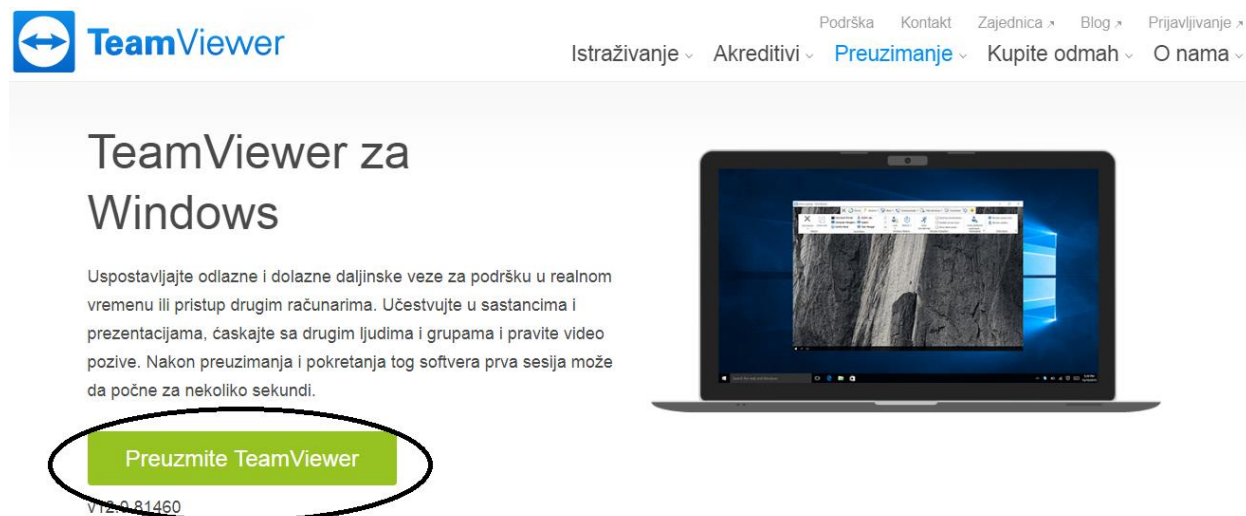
TeamViewer

Podrška Kontakt Zajednica ↗ Blog ↗ Prijavljivanje ↗

Istraživanje ⌄ Akreditivi ⌄ Preuzimanje ⌄ Kupite odmah ⌄ O nama ⌄

TeamViewer za Windows

Uspostavljajte odlazne i dolazne daljinske veze za podršku u realnom vremenu ili pristup drugim računarima. Učestvujte u sastancima i prezentacijama, ćaskajte sa drugim ljudima i grupama i pravite video pozive. Nakon preuzimanja i pokretanja tog softvera prva sesija može da počne za nekoliko sekundi.

Preuzmite TeamViewer

v12.0.81460